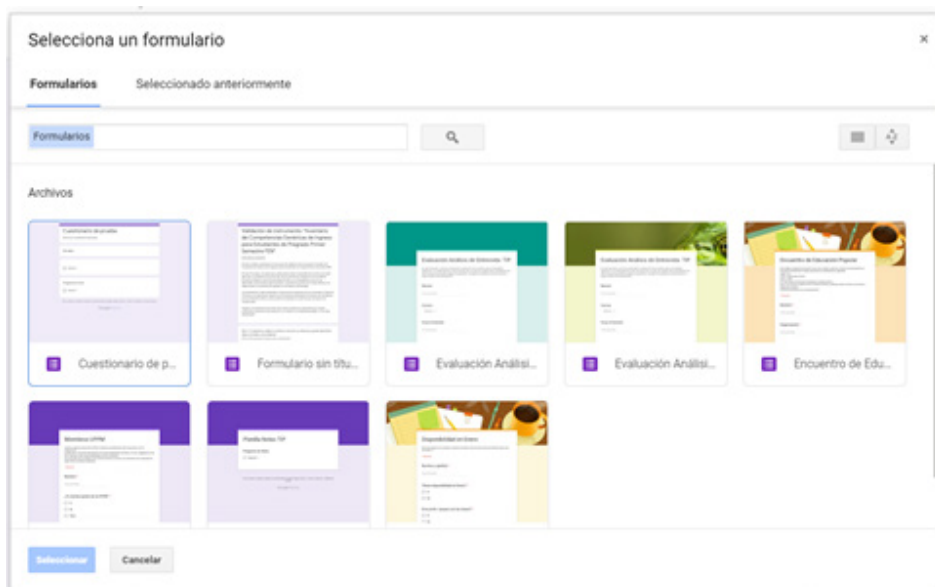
Selecciona un formulario

×

Formularios

Seleccionado anteriormente

Formularios

Archivos

Cuestionario de p...

Formulario sin títu...

Evaluación Análisi...

Evaluación Análisi...

Encuentro de Edu...

Seleccionar

Cancelar